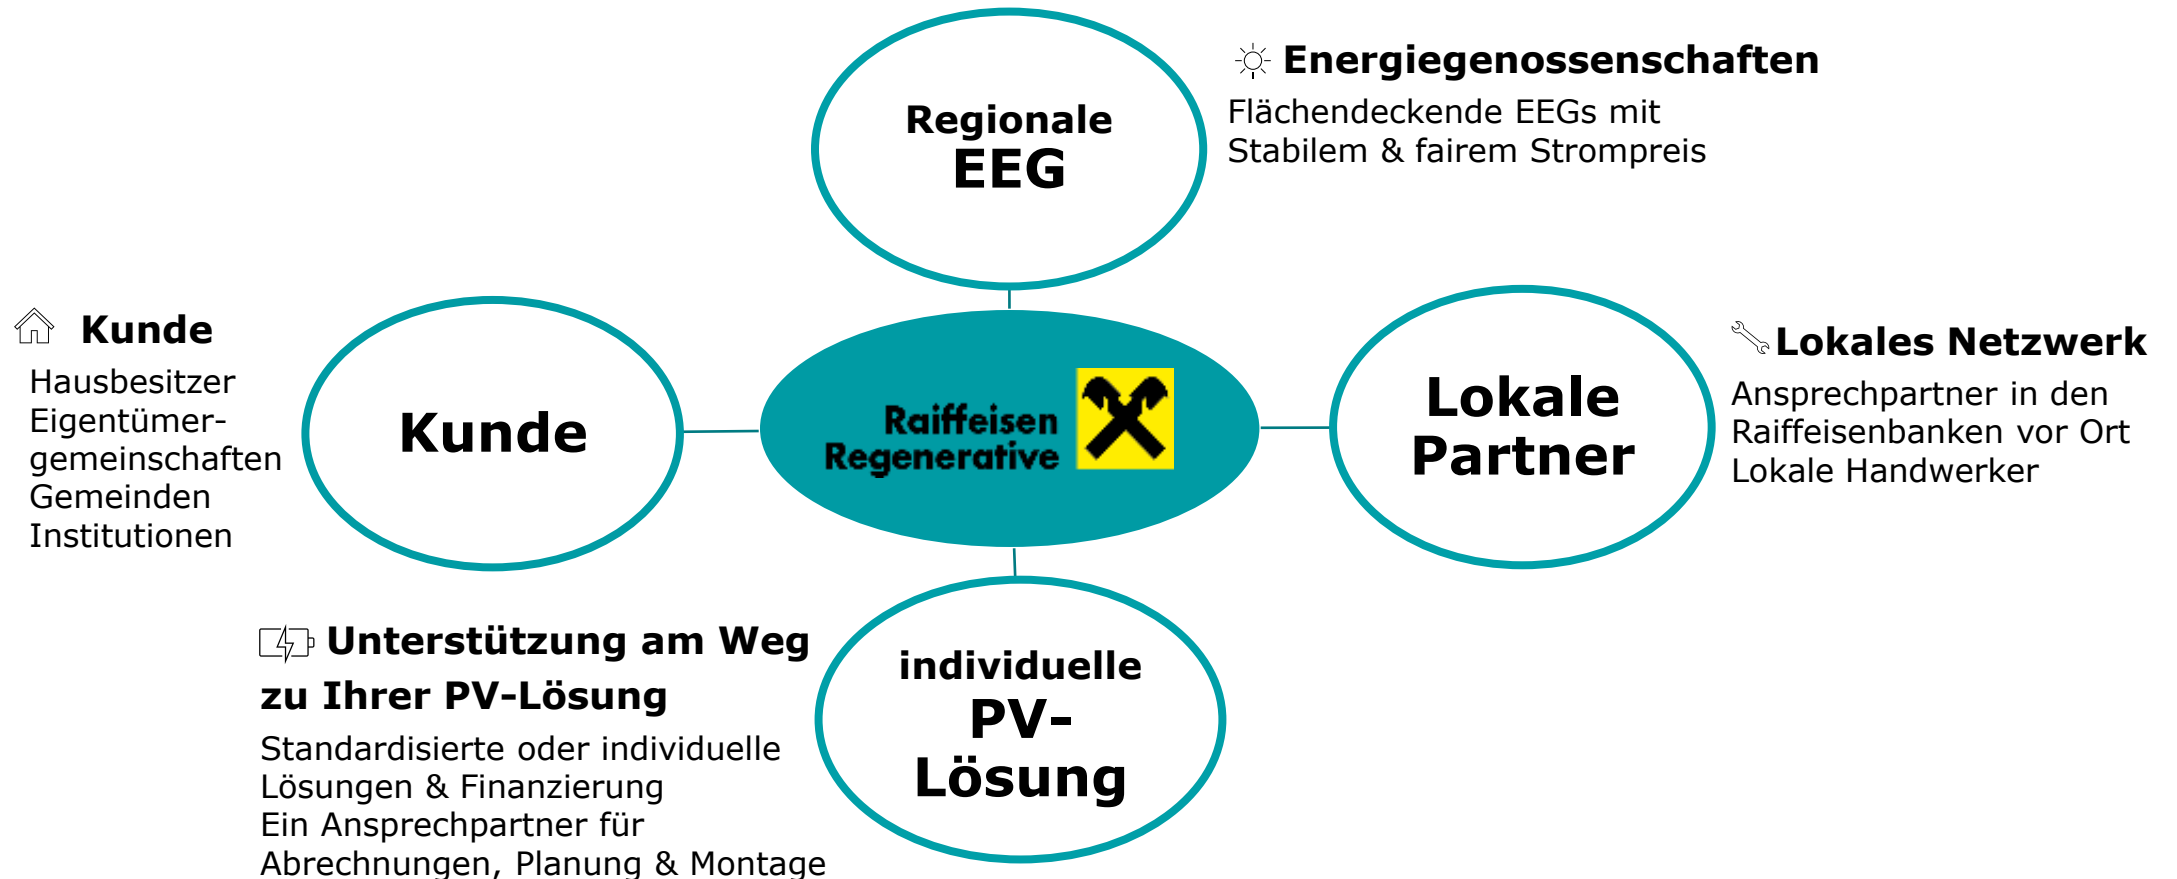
Regionale EEG

Energiegenossenschaften
Flächendeckende EEGs mit
Stabilem & fairem Strompreis

Kunde
Hausbesitzer
Eigentümergemeinschaften
Gemeinden
Institutionen

Kunde

Raiffeisen Regenerative

Lokale Partner

Lokales Netzwerk
Ansprechpartner in den Raiffeisenbanken vor Ort
Lokale Handwerker

Unterstützung am Weg zu Ihrer PV-Lösung
Standardisierte oder individuelle Lösungen & Finanzierung
Ein Ansprechpartner für Abrechnungen, Planung & Montage

individuelle PV-Lösung